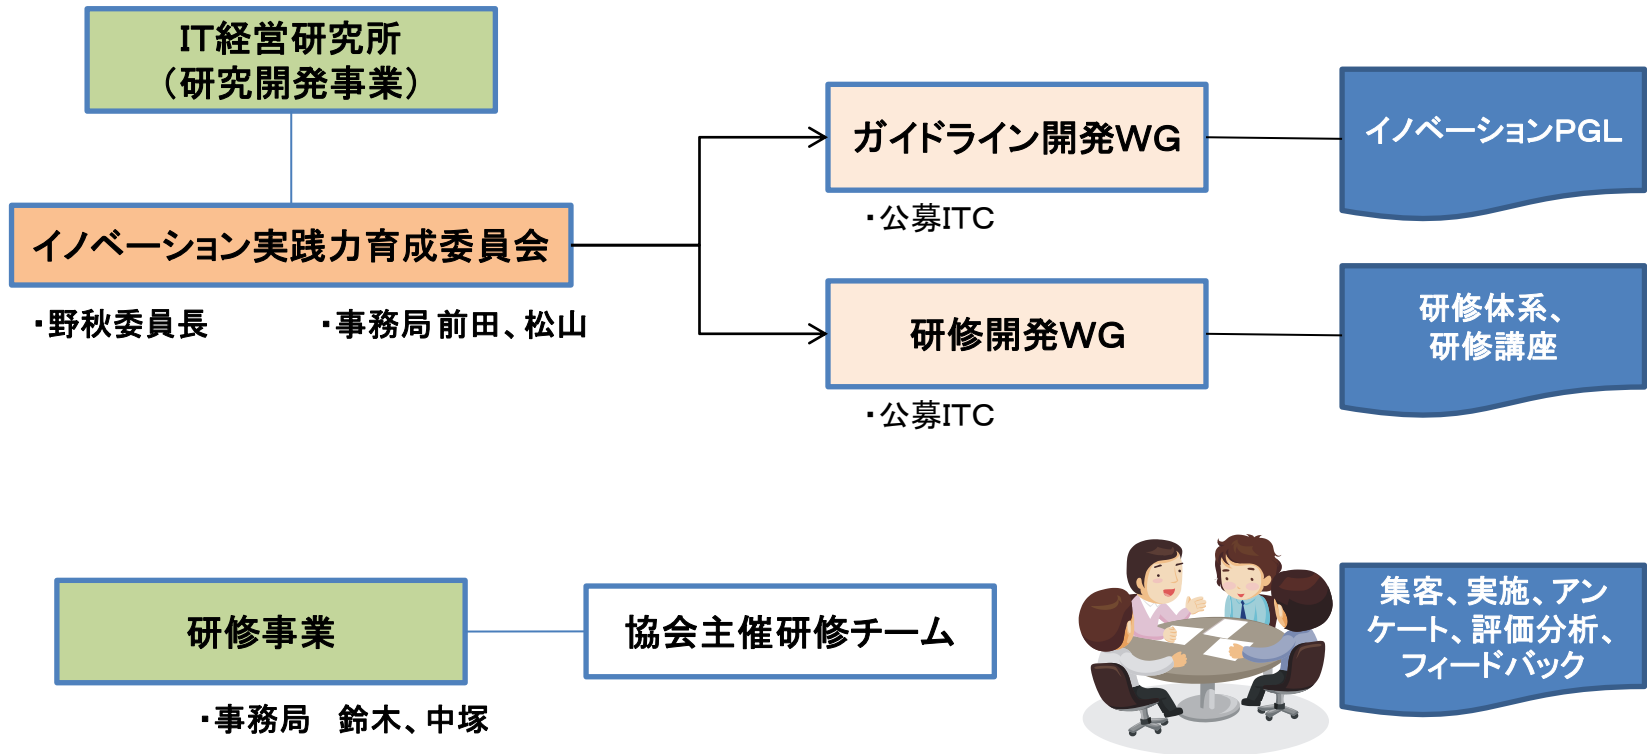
IT経営研究所
（研究開発事業）

イノベーション実践力育成委員会

・野秋委員長　・事務局 前田、松山

ガイドライン開発WG

・公募ITC

イノベーションPGL

研修開発WG

・公募ITC

研修体系、
研修講座

研修事業

・事務局　鈴木、中塚

協会主催研修チーム

集客、実施、アンケート、評価分析、フィードバック